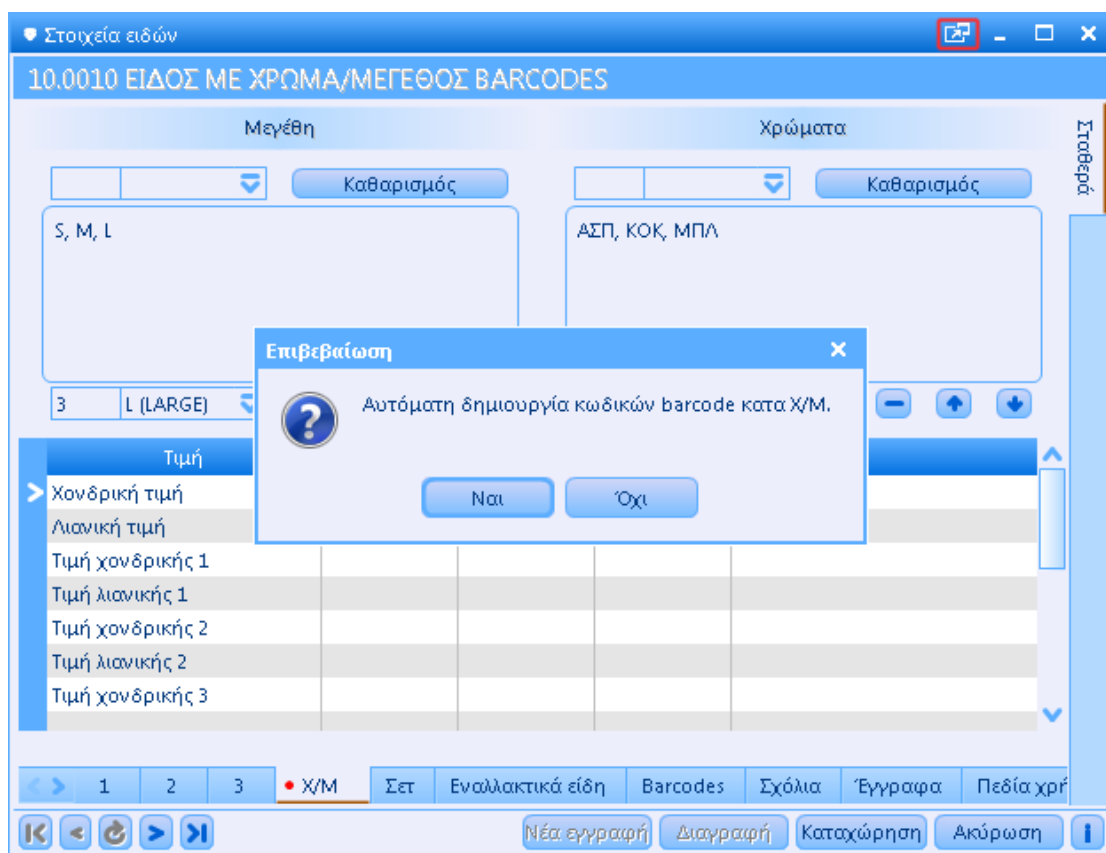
Στοιχεία ειδών

10.0010 ΕΙΔΟΣ ΜΕ ΧΡΩΜΑ/ΜΕΓΕΘΟΣ BARCODES

Μεγέθη

Καθαρισμός

S, M, L

3 | L (LARGE)

Χρώματα

Καθαρισμός

ΑΣΠ, ΚΟΚ, ΜΠΛ

Σταθερά

Επιβεβαίωση

Αυτόματη δημιουργία κωδικών barcode κατα Χ/Μ.

Ναι

Όχι

| Τιμή |
|---|
| Χονδρική τιμή |
| Λιανική τιμή |
| Τιμή χονδρικής 1 |
| Τιμή λιανικής 1 |
| Τιμή χονδρικής 2 |
| Τιμή λιανικής 2 |
| Τιμή χονδρικής 3 |

1 | 2 | 3 | Χ/Μ | Σετ | Εναλλακτικά είδη | Barcodes | Σχόλια | Έγγραφα | Πεδία χρή

Νέα εγγραφή | Διαγραφή | Καταχώρηση | Ακύρωση